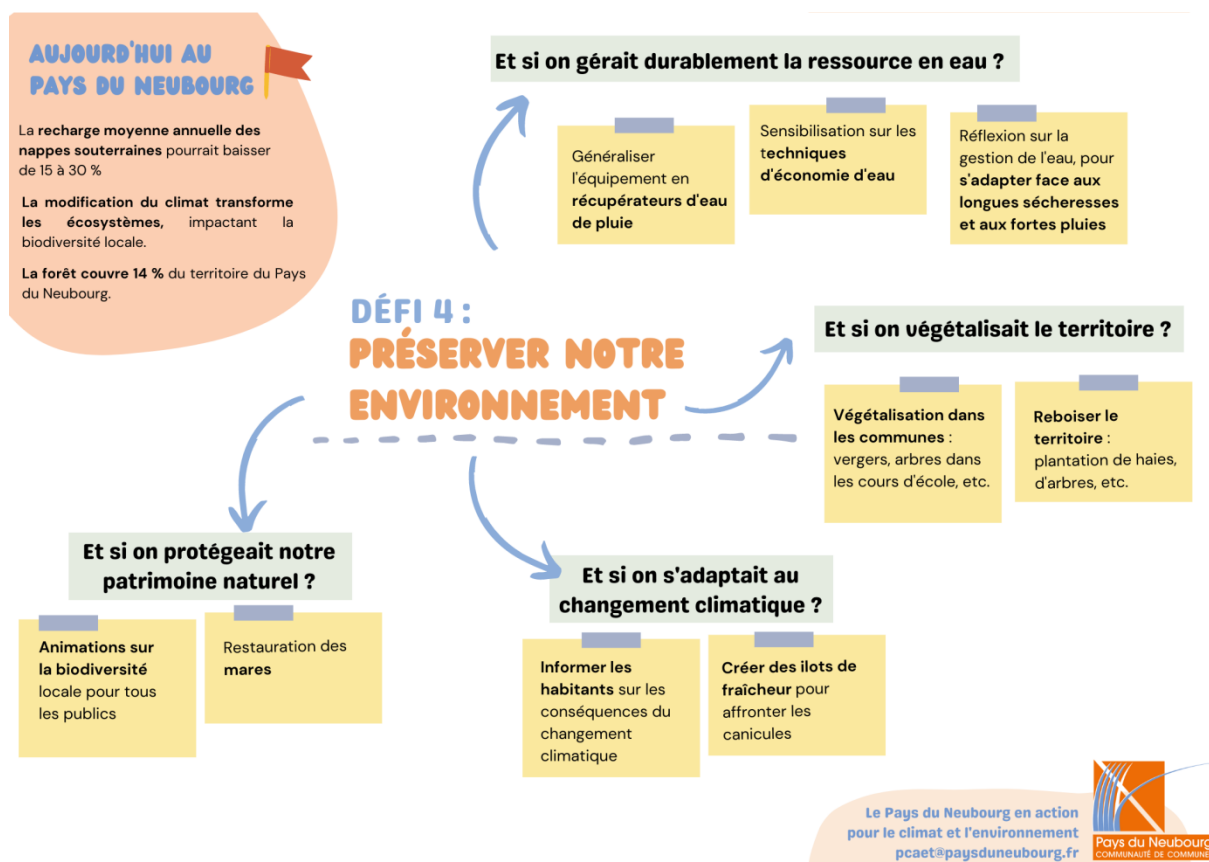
AUJOURD'HUI AU PAYS DU NEUBOURG

La recharge moyenne annuelle des nappes souterraines pourrait baisser de 15 à 30 %

La modification du climat transforme les écosystèmes, impactant la biodiversité locale.

La forêt couvre 14 % du territoire du Pays du Neubourg.

Et si on gérait durablement la ressource en eau ?

Généraliser l'équipement en récupérateurs d'eau de pluie

Sensibilisation sur les techniques d'économie d'eau

Réflexion sur la gestion de l'eau, pour s'adapter face aux longues sécheresses et aux fortes pluies

DÉFI 4 :
PRÉSERVER NOTRE ENVIRONNEMENT

Et si on végétalisait le territoire ?

Végétalisation dans les communes : vergers, arbres dans les cours d'école, etc.

Reboiser le territoire : plantation de haies, d'arbres, etc.

Et si on protégeait notre patrimoine naturel ?

Animations sur la biodiversité locale pour tous les publics

Restauration des mares

Et si on s'adaptait au changement climatique ?

Informer les habitants sur les conséquences du changement climatique

Créer des ilots de fraîcheur pour affronter les canicules

Le Pays du Neubourg en action pour le climat et l'environnement
pcaet@paysduneubourg.fr

Pays du Neubourg
COMMUNAUTÉ DE COMMUNE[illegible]